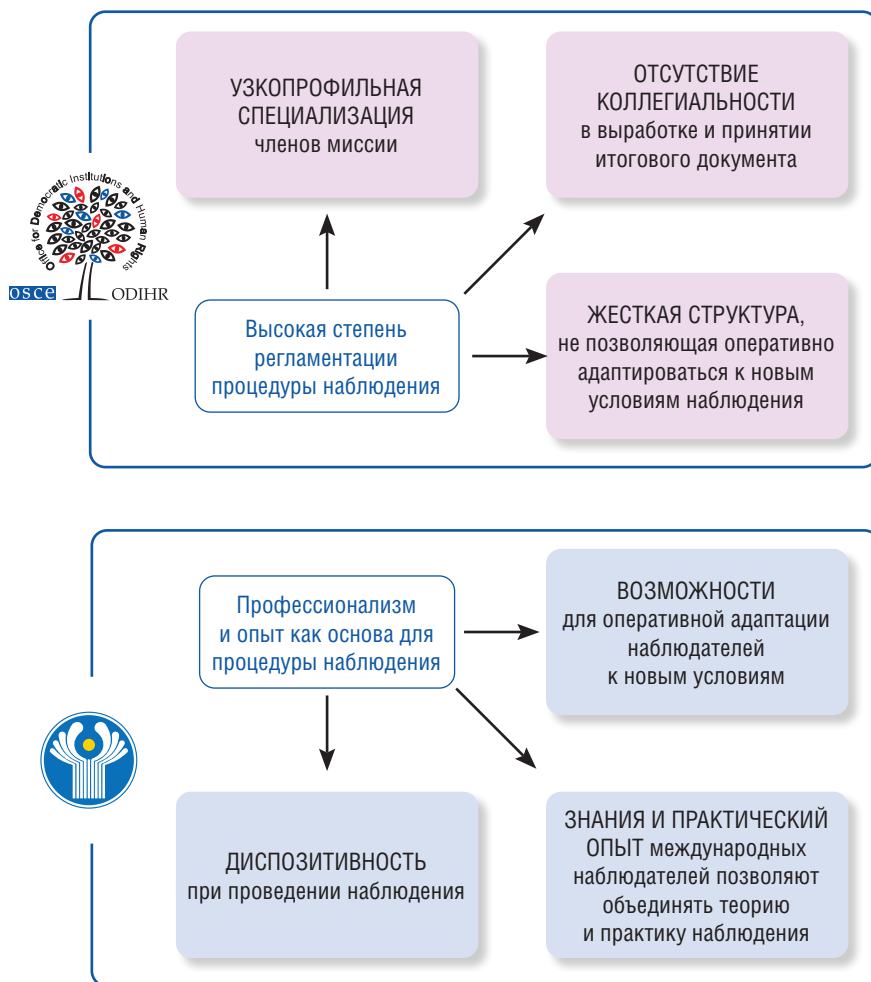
Office for Democratic Institutions and Human Rights
OSCE ODIHR

УЗКОПРОФИЛЬНАЯ СПЕЦИАЛИЗАЦИЯ членов миссии

ОТСУТСТВИЕ КОЛЛЕГИАЛЬНОСТИ в выработке и принятии итогового документа

Высокая степень регламентации процедуры наблюдения

ЖЕСТКАЯ СТРУКТУРА, не позволяющая оперативно адаптироваться к новым условиям наблюдения

Профессионализм и опыт как основа для процедуры наблюдения

ВОЗМОЖНОСТИ для оперативной адаптации наблюдателей к новым условиям

ДИСПОЗИТИВНОСТЬ при проведении наблюдения

ЗНАНИЯ И ПРАКТИЧЕСКИЙ ОПЫТ международных наблюдателей позволяют объединять теорию и практику наблюдения